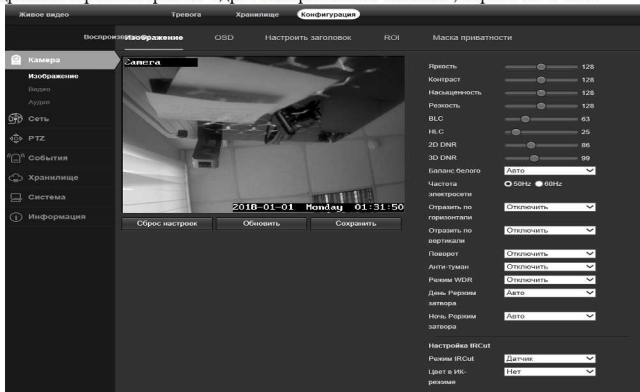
Живое видео Тревога Хранилище Конфигурация

Воспроизв Изображение OSD Настроить заголовок ROI Маска приватности

Камера
Изображение
Видео
Аудио
Сеть
PTZ
События
Хранилище
Система
Информация

Camera

2018-01-01 Monday 01:31:50

Сброс настроек Обновить Сохранить

Яркость 128
Контраст 128
Насыщенность 128
Резкость 128
BLC 63
HLC 25
2D DNR 86
3D DNR 99
Баланс белого Авто
Частота электросети 50Hz 60Hz
Отразить по горизонтали Отключить
Отразить по вертикали Отключить
Поворот Отключить
Анти-туман Отключить
Режим WDR Отключить
День Режим затвора Авто
Ночь Режим затвора Авто

Настройка IRCut
Режим IRCut Датчик
Цвет в ИК-режиме Нет